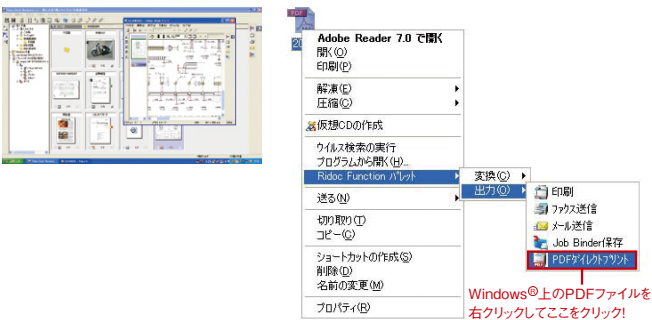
PDF

Adobe Reader 7.0 で開く
開く(O)
印刷(P)

解凍(E)
圧縮(C)

仮想CDの作成

ウイルス検索の実行
プログラムから開く(H)...
Ridoc Function パレット

送る(N)

切り取り(T)
コピー(C)

ショートカットの作成(S)
削除(D)
名前の変更(M)

プロパティ(R)

変換(C)
出力(O)

印刷
ファクス送信
メール送信
Job Binder保存
PDFダイレクトプリント

Windows® 上のPDFファイルを右クリックしてここをクリック!